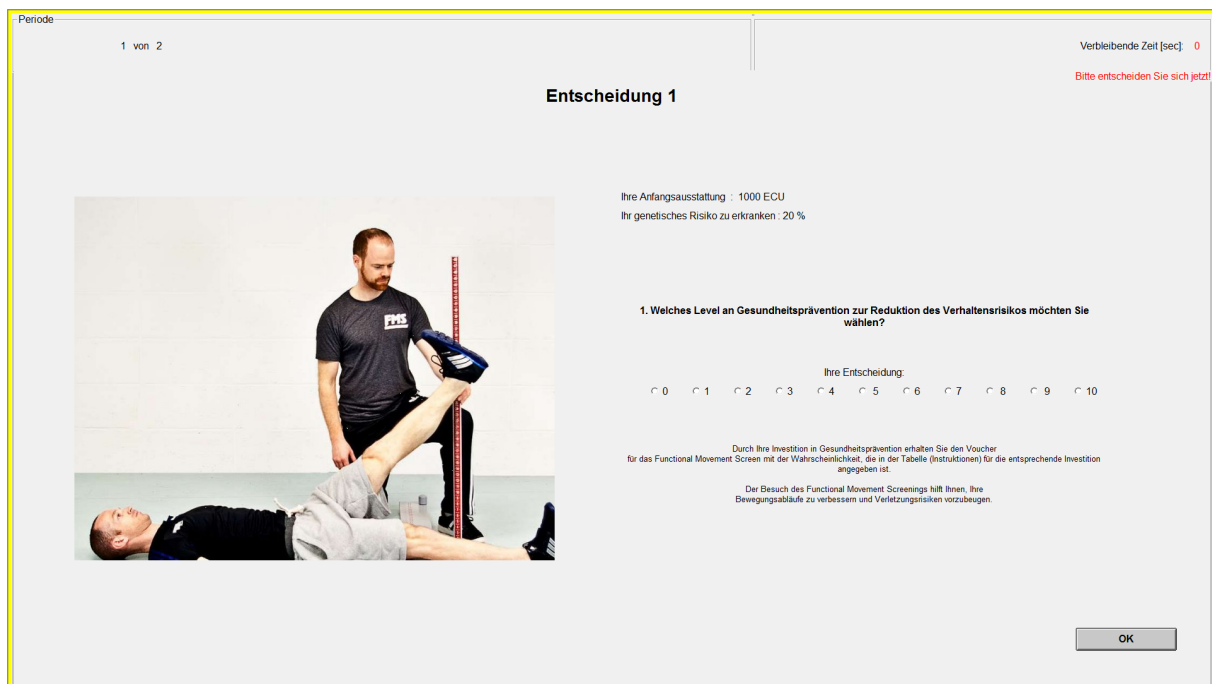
Periode

1 von 2

Verbleibende Zeit [sec]: 0

Bitte entscheiden Sie sich jetzt!

Entscheidung 1

FMS

Ihre Anfangsausstattung : 1000 ECU
Ihr genetisches Risiko zu erkranken : 20 %

1. Welches Level an Gesundheitsprävention zur Reduktion des Verhaltensrisikos möchten Sie wählen?

Ihre Entscheidung:
0 1 2 3 4 5 6 7 8 9 10

Durch Ihre Investition in Gesundheitsprävention erhalten Sie den Voucher für das Functional Movement Screen mit der Wahrscheinlichkeit, die in der Tabelle (Instruktionen) für die entsprechende Investition angegeben ist.

Der Besuch des Functional Movement Screenings hilft Ihnen, Ihre Bewegungsabläufe zu verbessern und Verletzungsrisiken vorzubeugen.

OK